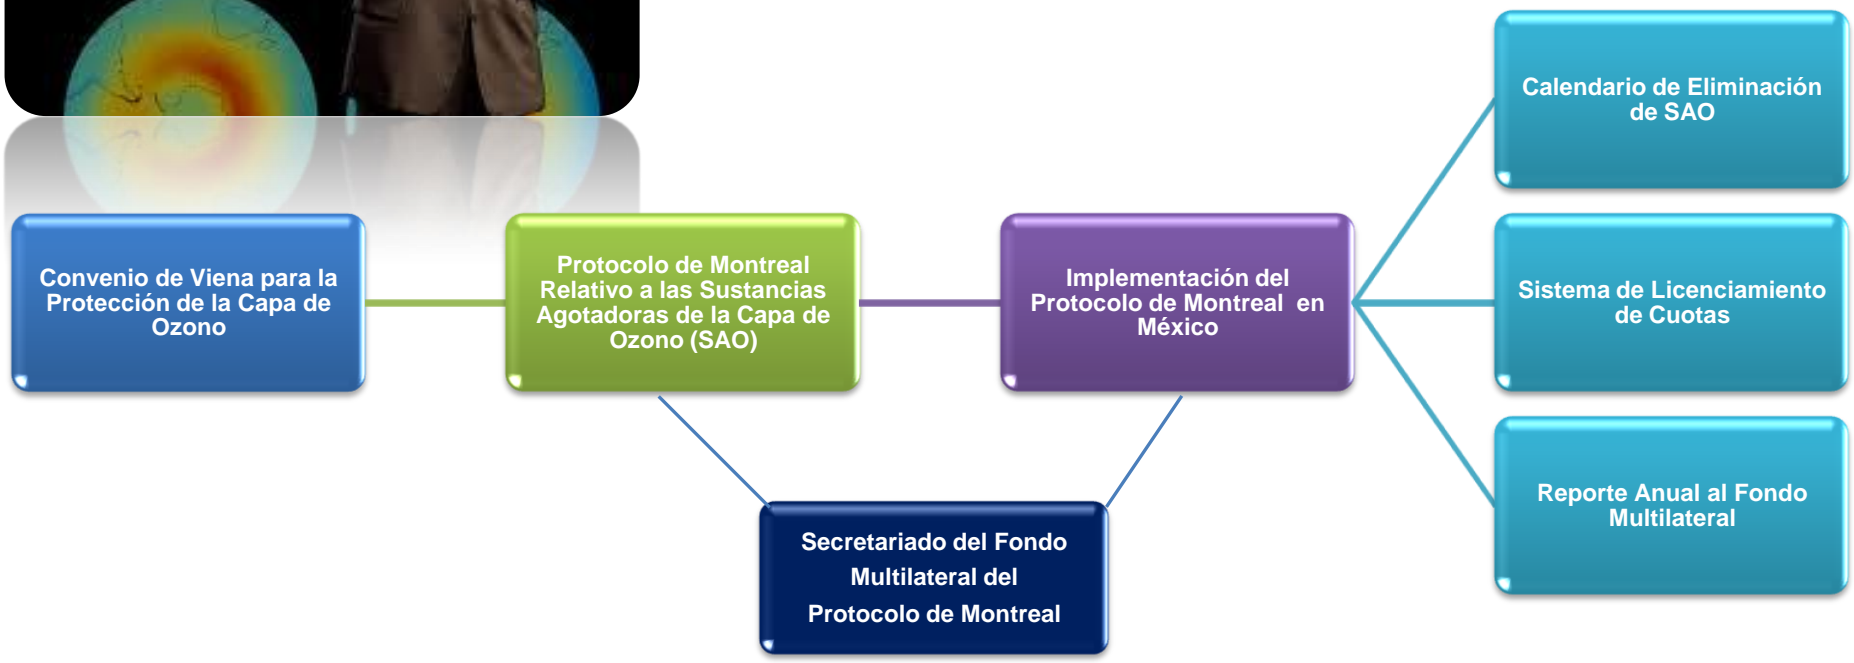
Convenio de Viena para la Protección de la Capa de Ozono

Protocolo de Montreal Relativo a las Sustancias Agotadoras de la Capa de Ozono (SAO)

Implementación del Protocolo de Montreal en México

Calendario de Eliminación de SAO

Sistema de Licenciamiento de Cuotas

Reporte Anual al Fondo Multilateral

Secretariado del Fondo Multilateral del Protocolo de Montreal